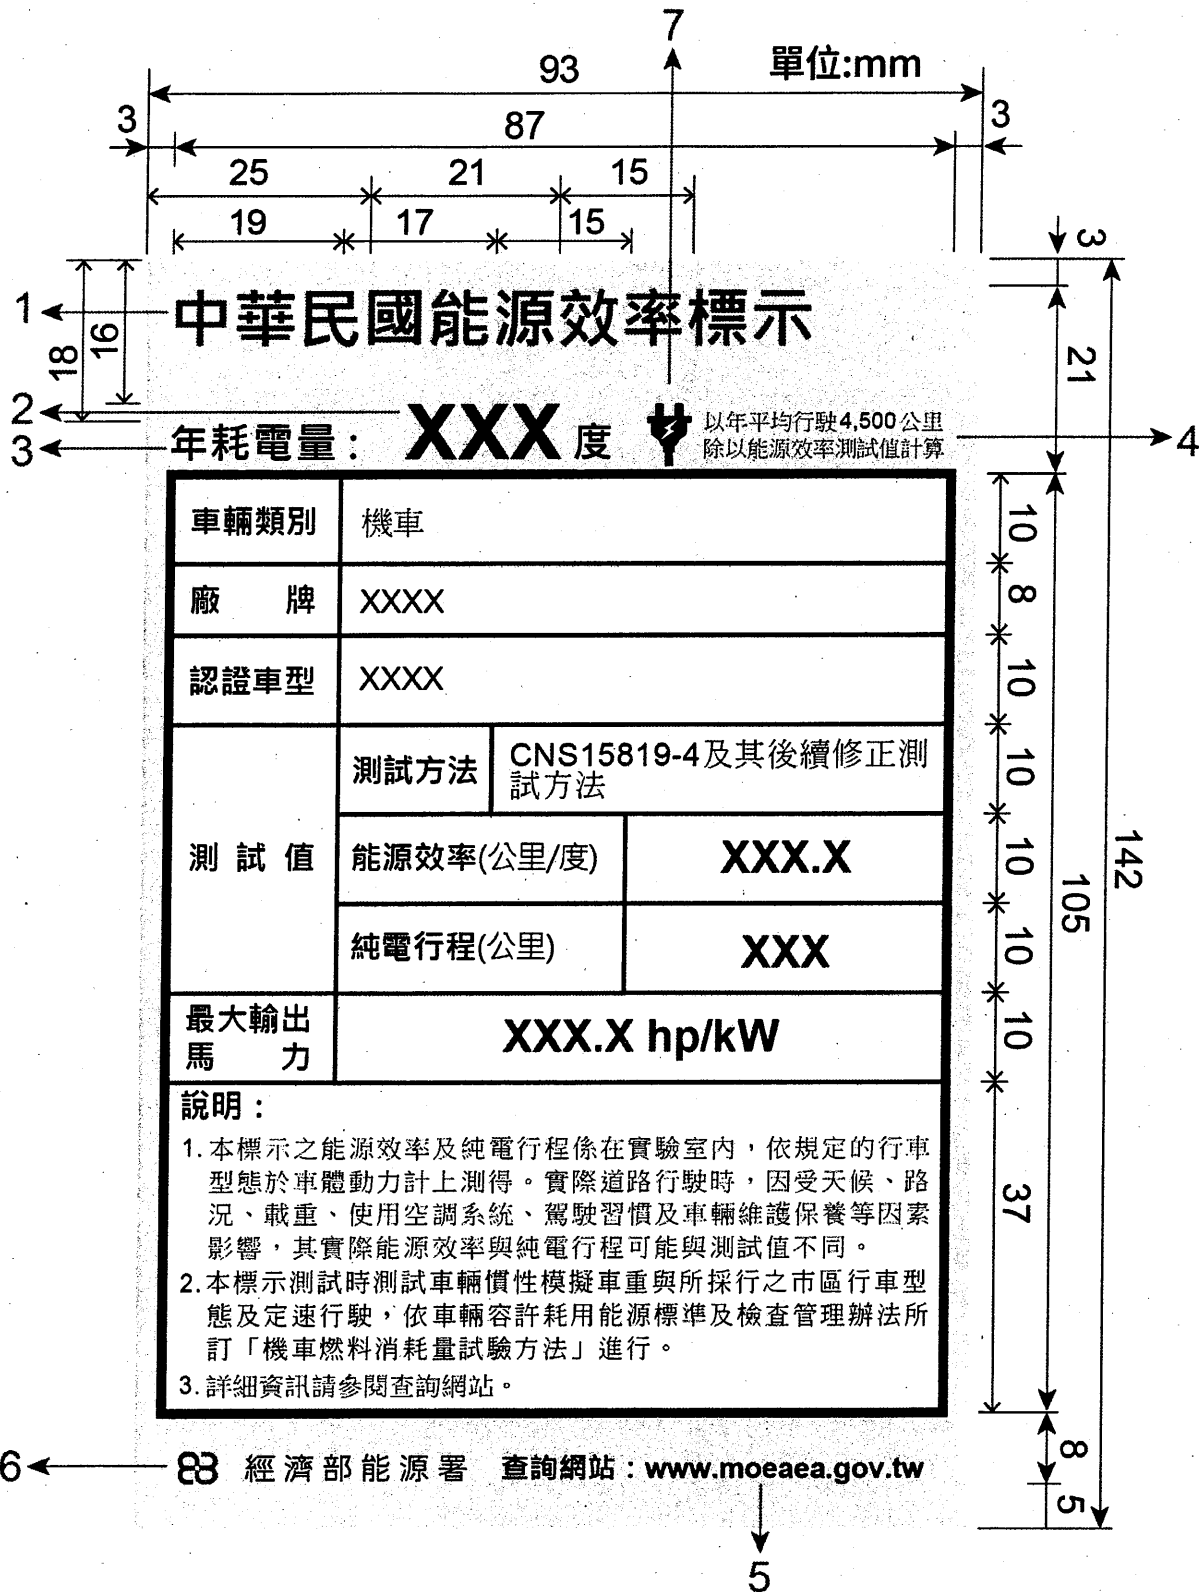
7
單位:mm
93
3 3
87
25 21 15
19 17 15

1 中華民國能源效率標示
18 16
2 XXX
3 年耗電量： XXX 度 以年平均行駛4,500公里除以能源效率測試值計算 4

3
21
142
105

| 車輛類別 | 機車 | |
|---|---|---|
| 廠　　牌 | XXXX | |
| 認證車型 | XXXX | |
| 測 試 值 | 測試方法 | CNS15819-4及其後續修正測試方法 |
| | 能源效率(公里/度) | XXX.X |
| | 純電行程(公里) | XXX |
| 最大輸出馬　　力 | XXX.X hp/kW | |

10 8 10 10 10 10 10 37

說明：
1. 本標示之能源效率及純電行程係在實驗室內，依規定的行車型態於車體動力計上測得。實際道路行駛時，因受天候、路況、載重、使用空調系統、駕駛習慣及車輛維護保養等因素影響，其實際能源效率與純電行程可能與測試值不同。
2. 本標示測試時測試車輛慣性模擬車重與所採行之市區行車型態及定速行駛，依車輛容許耗用能源標準及檢查管理辦法所訂「機車燃料消耗量試驗方法」進行。
3. 詳細資訊請參閱查詢網站。

6 經濟部能源署 查詢網站：www.moeaea.gov.tw
8
5
5